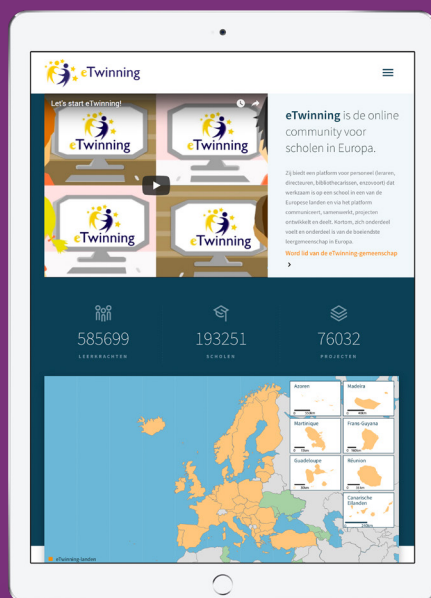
eTwinning

Let's start eTwinning!

eTwinning eTwinning eTwinning eTwinning

eTwinning is de online community voor scholen in Europa.

Zij biedt een platform voor personeel (leraren, directeuren, bibliothecarissen, enzovoort) dat werkzaam is op een school in een van de Europese landen en via het platform communiceert, samenwerkt, projecten ontwikkelt en deelt. Kortom, zich onderdeel voelt en onderdeel is van de boeiendste leergemeenschap in Europa.

Word lid van de eTwinning-gemeenschap

585699
LEERKRACHTEN

193251
SCHOLEN

76032
PROJECTEN

Azoren
Madeira
Martinique
Frans-Guyana
Guadeloupe
Réunion
Canarische Eilanden

eTwinning-landen